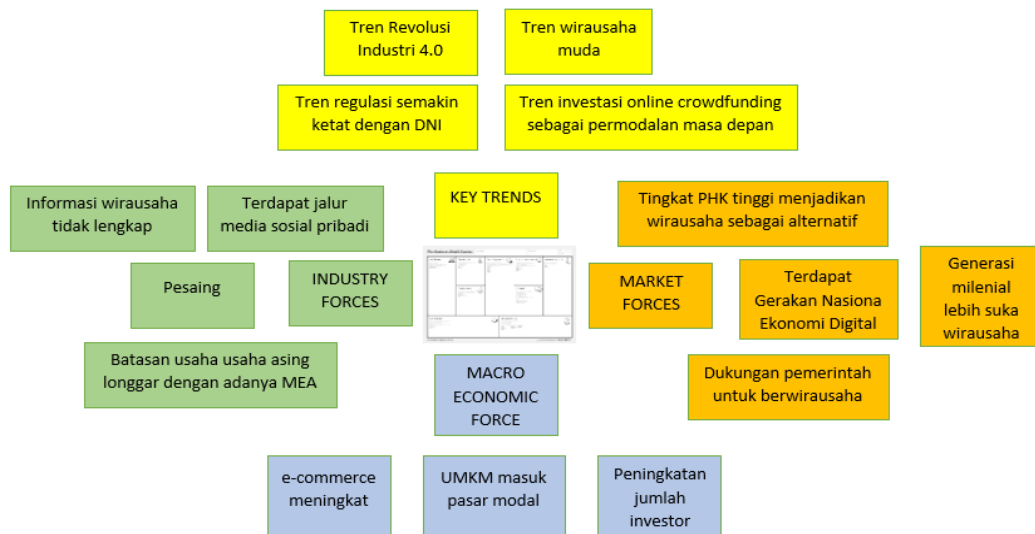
Tren Revolusi Industri 4.0

Tren wirausaha muda

Tren regulasi semakin ketat dengan DNI

Tren investasi online crowdfunding sebagai permodalan masa depan

Informasi wirausaha tidak lengkap

Terdapat jalur media sosial pribadi

KEY TRENDS

Tingkat PHK tinggi menjadikan wirausaha sebagai alternatif

Pesaing

INDUSTRY FORCES

The Business Model Canvas

MARKET FORCES

Terdapat Gerakan Nasiona Ekonomi Digital

Generasi milenial lebih suka wirausaha

Batasan usaha usaha asing longgar dengan adanya MEA

MACRO ECONOMIC FORCE

Dukungan pemerintah untuk berwirausaha

e-commerce meningkat

UMKM masuk pasar modal

Peningkatan jumlah investor